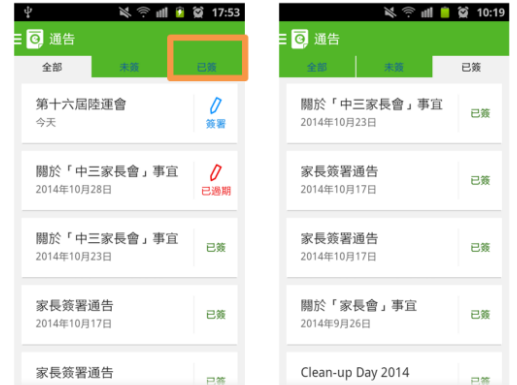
17:53
通告
全部
未簽
已簽
第十六屆陸運會
今天
簽署
關於「中三家長會」事宜
2014年10月28日
已過期
關於「中三家長會」事宜
2014年10月23日
已簽
家長簽署通告
2014年10月17日
已簽
家長簽署通告
已簽

10:19
通告
全部
未簽
已簽
關於「中三家長會」事宜
2014年10月23日
已簽
家長簽署通告
2014年10月17日
已簽
家長簽署通告
2014年10月17日
已簽
關於「家長會」事宜
2014年9月26日
已簽
Clean-up Day 2014
已簽